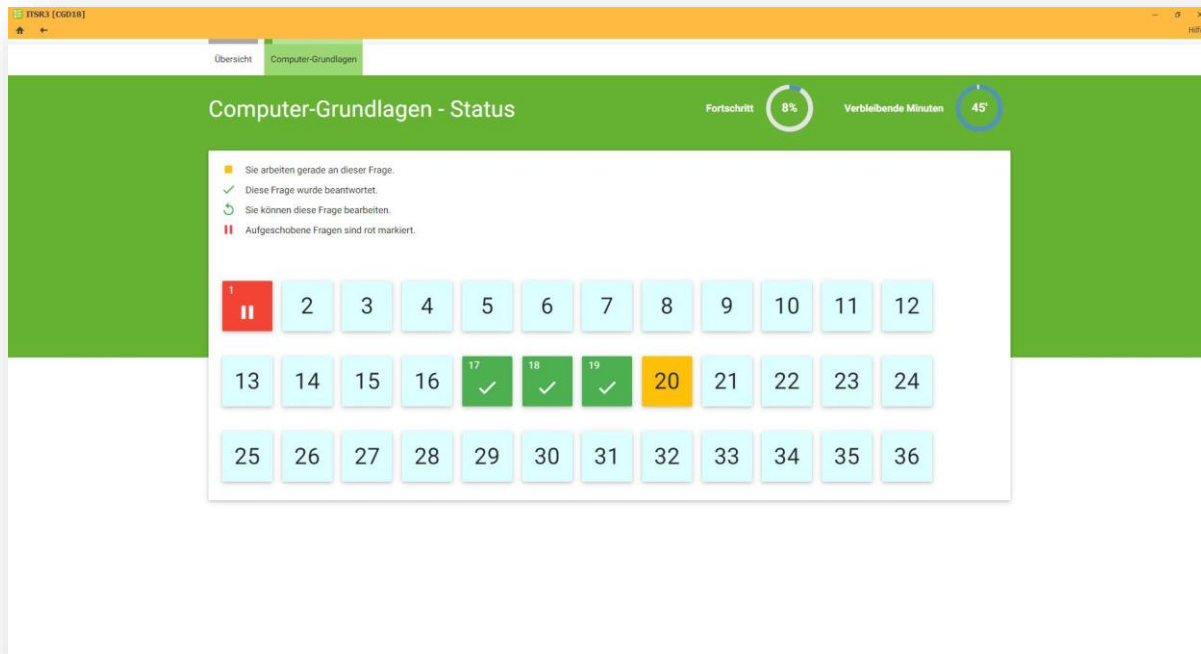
ITSR3 [CGD18]

Hilfe

Übersicht
Computer-Grundlagen

Computer-Grundlagen - Status

Fortschritt 8%

Verbleibende Minuten 45'

Sie arbeiten gerade an dieser Frage.
Diese Frage wurde beantwortet.
Sie können diese Frage bearbeiten.
Aufgeschobene Fragen sind rot markiert.

| 1 | 2 | 3 | 4 | 5 | 6 | 7 | 8 | 9 | 10 | 11 | 12 |
|---|---|---|---|---|---|---|---|---|---|---|---|
| 13 | 14 | 15 | 16 | 17 | 18 | 19 | 20 | 21 | 22 | 23 | 24 |
| 25 | 26 | 27 | 28 | 29 | 30 | 31 | 32 | 33 | 34 | 35 | 36 |